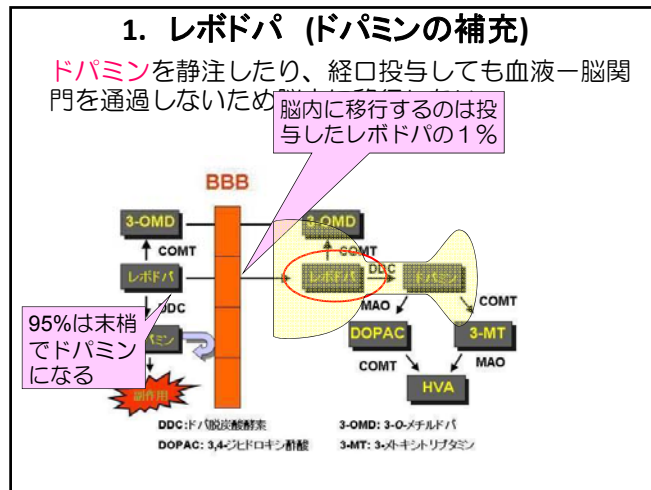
1. レボドパ (ドパミンの補充)

ドパミンを静注したり、経口投与しても血液ー脳関門を通過しないため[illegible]

脳内に移行するのは投与したレボドパの１％

BBB

3-OMD

COMT

レボドパ

DDC

95%は末梢でドパミンになる

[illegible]ミン

副作用

3-OMD

COMT

レボドパ

DDC

ドパミン

MAO

COMT

DOPAC

3-MT

COMT

MAO

HVA

DDC:ドパ脱炭酸酵素

DOPAC: 3,4-ジヒドロキシ酢酸

3-OMD: 3-O-メチルドパ

3-MT: 3-メトキシトリプタミン